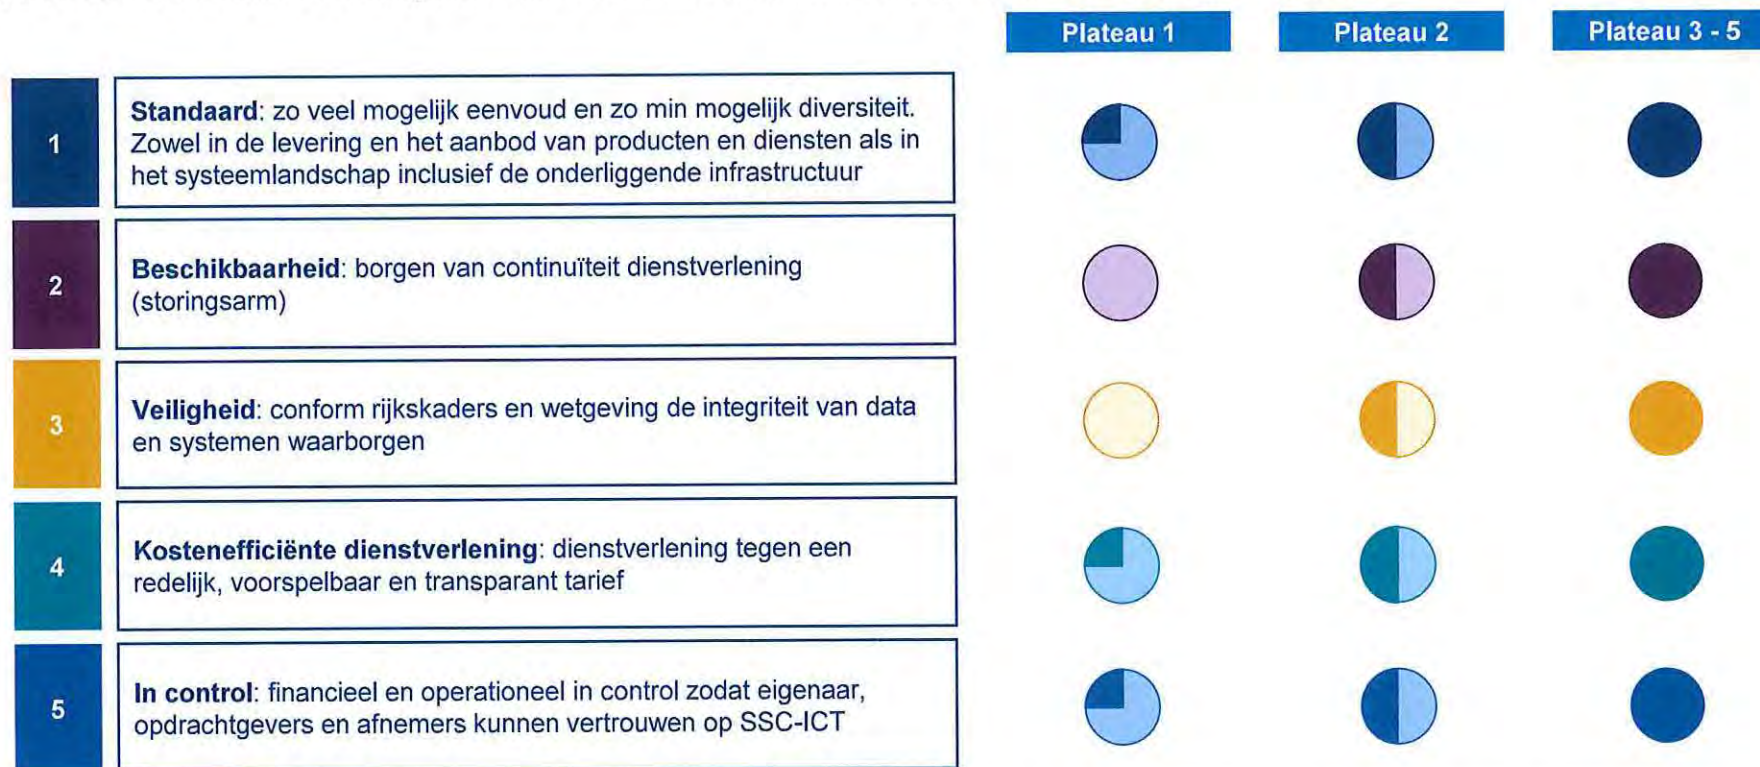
Plateau 1
Plateau 2
Plateau 3 - 5

1
**Standaard**: zo veel mogelijk eenvoud en zo min mogelijk diversiteit. Zowel in de levering en het aanbod van producten en diensten als in het systeemlandschap inclusief de onderliggende infrastructuur

2
**Beschikbaarheid**: borgen van continuïteit dienstverlening (storingsarm)

3
**Veiligheid**: conform rijkskaders en wetgeving de integriteit van data en systemen waarborgen

4
**Kostenefficiënte dienstverlening**: dienstverlening tegen een redelijk, voorspelbaar en transparant tarief

5
**In control**: financieel en operationeel in control zodat eigenaar, opdrachtgevers en afnemers kunnen vertrouwen op SSC-ICT